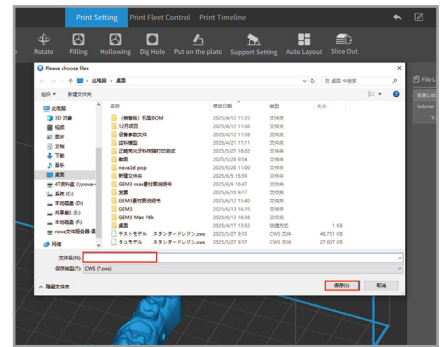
Print Setting Print Fleet Control Print Timeline

Rotate Filling Hollowing Dig Hole Put on the plate Support Setting Auto Layout Slice Out

Please choose files

此电脑 > 桌面

搜索"桌面"

组织 ▾ 新建文件夹

File L

Volume

此电脑
3D 对象
视频
图片
文档
下载
音乐
桌面
本地磁盘 (C:)
新加卷 (D:)
本地磁盘 (E:)
网络

名称 修改日期 类型 大小

（钢套板）机器BOM 2025/4/12 11:35 文件夹
12月成图 2025/4/12 11:36 文件夹
设备参数文件 2025/4/12 11:36 文件夹
日积月累 2025/4/21 17:11 文件夹
2025/5/27 18:02 文件夹
截图 2025/5/28 9:54 文件夹
novaild pop 2025/5/28 11:00 文件夹
新建文件夹 2025/6/5 15:59 文件夹
GEM3 max素材原因说明书 2025/6/5 16:47 文件夹
发票 2025/6/10 9:17 文件夹
GEM3素材图源说明书 2025/6/12 15:40 文件夹
GEM3 2025/6/13 16:19 文件夹
GEM3 Max 16k 2025/6/13 16:39 文件夹
桌面 2025/6/17 13:52 快捷方式 1 KB
テストモデル スタンダードレジン.cws 2025/5/27 8:53 CWS 文件 48,731 KB
タコモデル スタンダードレジン.cws 2025/5/27 9:57 CWS 文件 27,607 KB

文件名(N):

保存类型(T): CWS (*.cws)

隐藏文件夹

保存(S) 取消